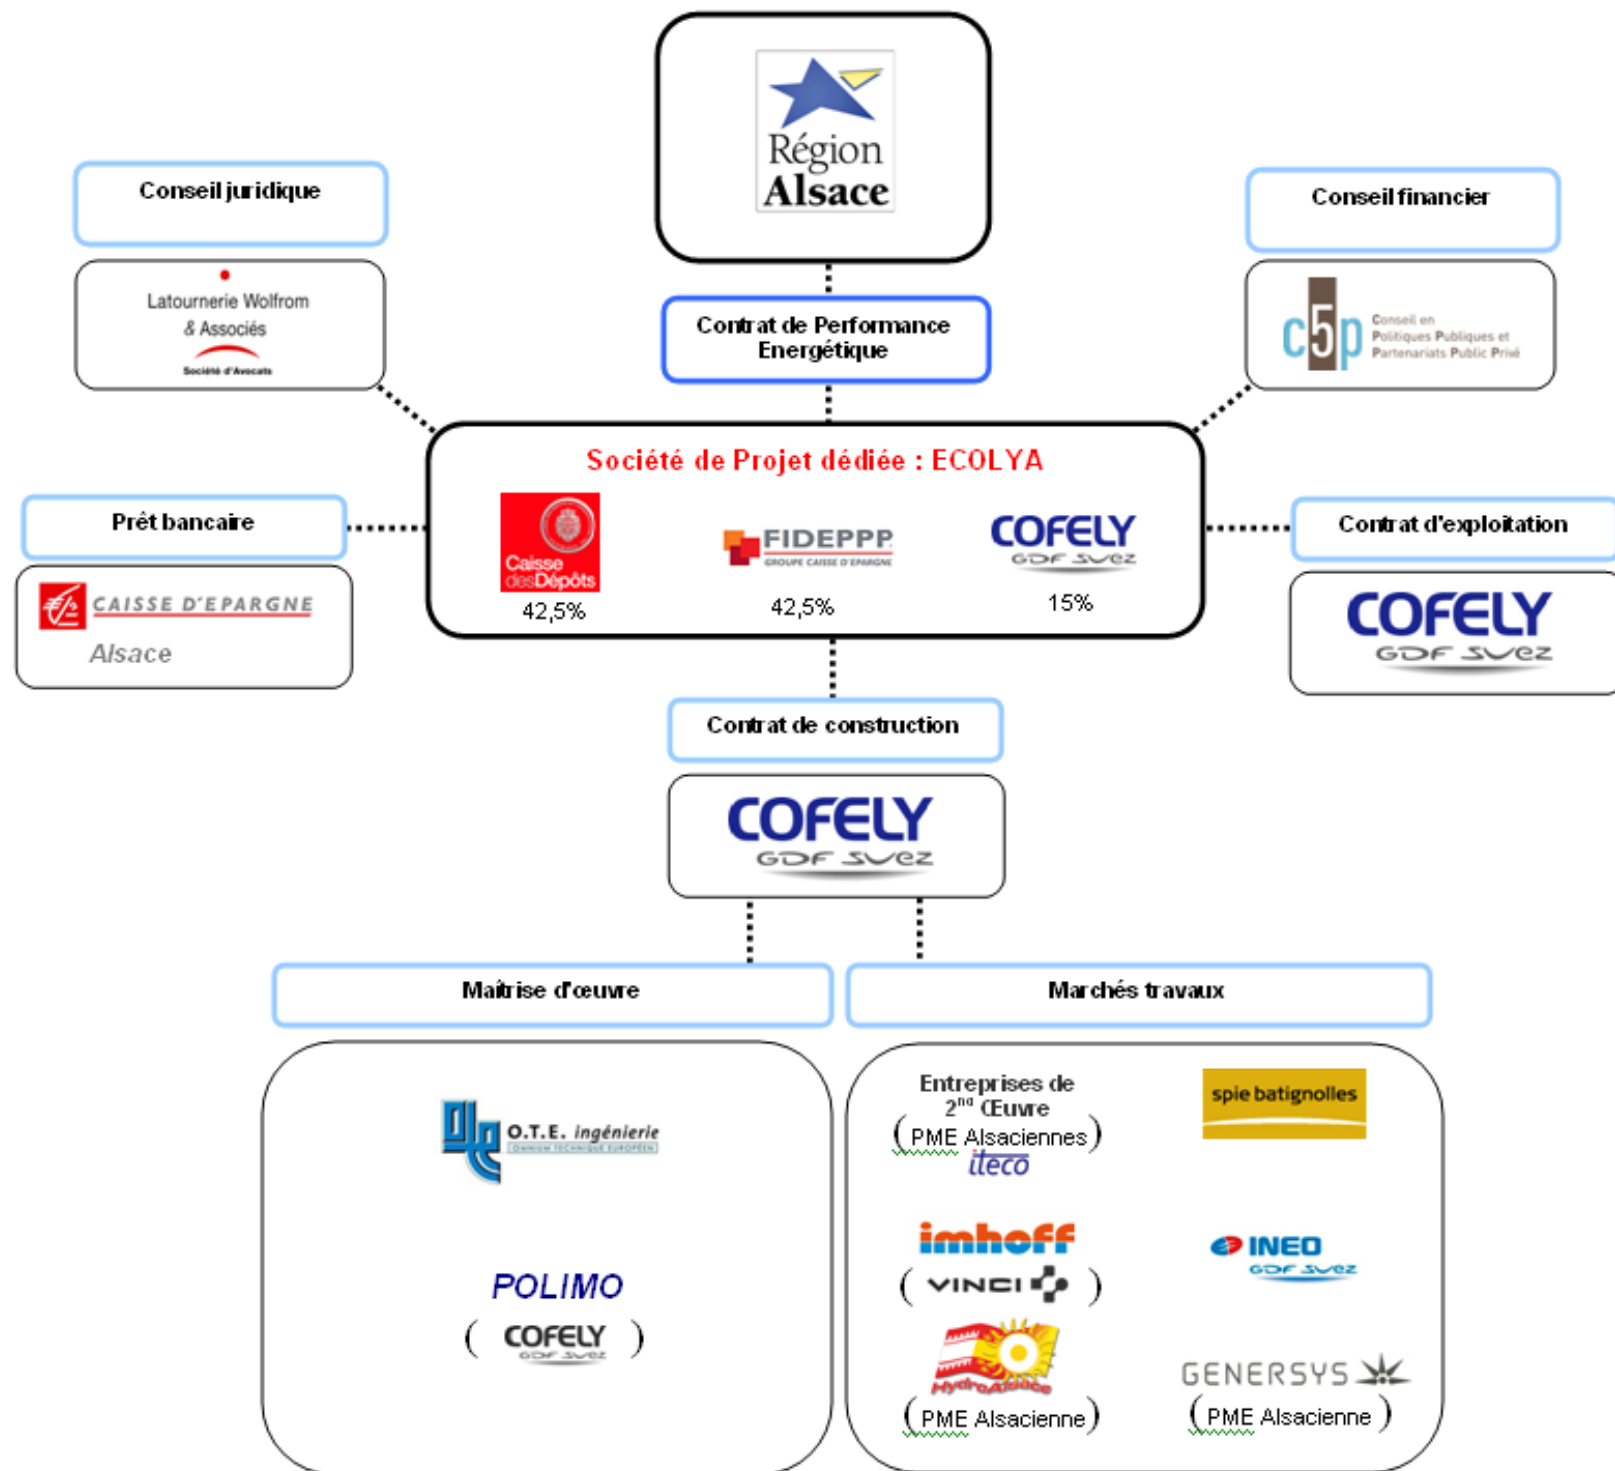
Région Alsace

Conseil juridique

Latournerie Wolfrom & Associés
Société d'Avocats

Contrat de Performance Energétique

Conseil financier

c5p Conseil en Politiques Publiques et Partenariats Public Privé

Société de Projet dédiée : ECOLYA

Caisse desDépôts
42,5%

FIDEPPP
GROUPE CAISSE D'EPARGNE
42,5%

COFELY
GDF SUEZ
15%

Prêt bancaire

CAISSE D'EPARGNE
Alsace

Contrat d'exploitation

COFELY
GDF SUEZ

Contrat de construction

COFELY
GDF SUEZ

Maitrise d'œuvre

Marchés travaux

O.T.E. ingénierie
OMNIUM TECHNIQUE EUROPÉEN

POLIMO
( COFELY GDF SUEZ )

Entreprises de 2$^{nd}$ Œuvre
( PME Alsaciennes )
iteco

spie batignolles

imhoff
( VINCI )

INEO
GDF SUEZ

HydroAlsace
( PME Alsacienne )

GENERSYS
( PME Alsacienne )